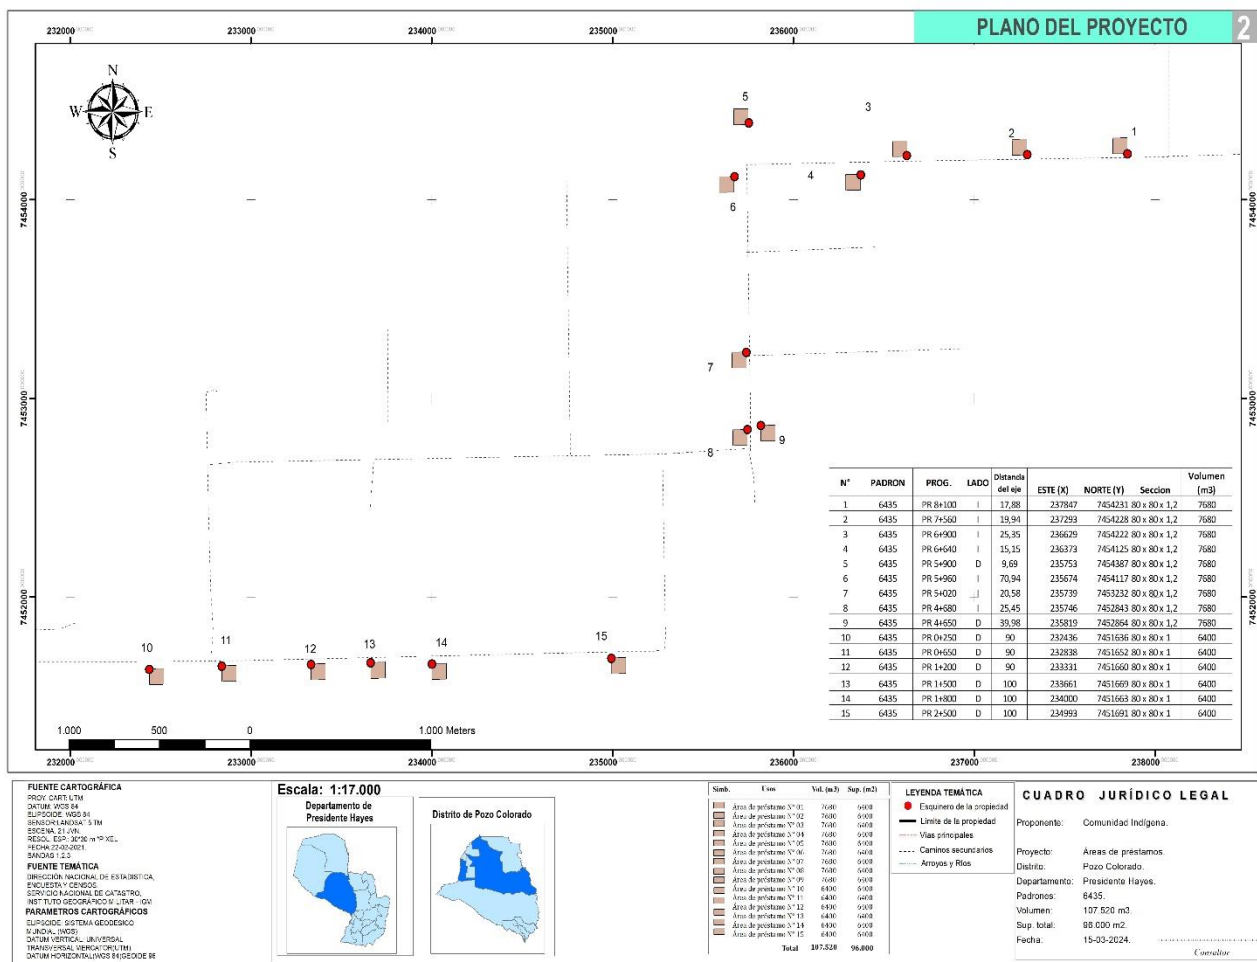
PLANO DEL PROYECTO 2

232000 233000 234000 235000 236000

N
W E
S

5
3
2
1
4
6
7
8
9
10 11 12 13 14 15

7454000
7453000
7452000

| N° | PADRON | PROG. | LADO | Distancia del eje | ESTE (X) | NORTE (Y) | Seccion | Volumen (m3) |
|---|---|---|---|---|---|---|---|---|
| 1 | 6435 | PR 8+100 | I | 17,88 | 237847 | 7454231 | 80 x 80 x 1,2 | 7680 |
| 2 | 6435 | PR 7+560 | I | 19,94 | 237293 | 7454228 | 80 x 80 x 1,2 | 7680 |
| 3 | 6435 | PR 6+900 | I | 25,35 | 236629 | 7454222 | 80 x 80 x 1,2 | 7680 |
| 4 | 6435 | PR 6+640 | I | 15,15 | 236373 | 7454125 | 80 x 80 x 1,2 | 7680 |
| 5 | 6435 | PR 5+900 | D | 9,69 | 235753 | 7454387 | 80 x 80 x 1,2 | 7680 |
| 6 | 6435 | PR 5+960 | I | 70,94 | 235674 | 7454117 | 80 x 80 x 1,2 | 7680 |
| 7 | 6435 | PR 5+020 | I | 20,58 | 235739 | 7453232 | 80 x 80 x 1,2 | 7680 |
| 8 | 6435 | PR 4+680 | I | 25,45 | 235746 | 7452843 | 80 x 80 x 1,2 | 7680 |
| 9 | 6435 | PR 4+650 | D | 39,98 | 235819 | 7452864 | 80 x 80 x 1,2 | 7680 |
| 10 | 6435 | PR 0+250 | D | 90 | 232436 | 7451636 | 80 x 80 x 1 | 6400 |
| 11 | 6435 | PR 0+650 | D | 90 | 232838 | 7451652 | 80 x 80 x 1 | 6400 |
| 12 | 6435 | PR 1+200 | D | 90 | 233331 | 7451660 | 80 x 80 x 1 | 6400 |
| 13 | 6435 | PR 1+500 | D | 100 | 233661 | 7451669 | 80 x 80 x 1 | 6400 |
| 14 | 6435 | PR 1+800 | D | 100 | 234000 | 7451663 | 80 x 80 x 1 | 6400 |
| 15 | 6435 | PR 2+500 | D | 100 | 234993 | 7451691 | 80 x 80 x 1 | 6400 |

1.000 500 0 1.000 Meters

232000 233000 234000 235000 236000 237000 238000

FUENTE CARTOGRÁFICA
PROY. CART: UTM
DATUM: WGS 84
ELIPSOIDE: WGS 84
SENSOR LANDSAT 5 TM
ESCENA: 21 JVN
RESOL. ESP.: 30*30 m² PIXEL
FECHA 22-02-2021
BANDAS 1.2.3
FUENTE TEMÁTICA
DIRECCIÓN NACIONAL DE ESTADÍSTICA, ENCUESTA Y CENSOS
SERVICIO NACIONAL DE CATASTRO,
INSTITUTO GEOGRÁFICO MILITAR - IGM
PARAMETROS CARTOGRÁFICOS
ELIPSOIDE: SISTEMA GEODESICO MUNDIAL (WGS)
DATUM VERTICAL: UNIVERSAL TRANSVERSAL MERCATOR(UTM)
DATUM HORIZONTAL(WGS 84)GEOIDE 96

Escala: 1:17.000
Departamento de Presidente Hayes
Distrito de Pozo Colorado

| Simb. | Usos | Vol. (m3) | Sup. (m2) |
|---|---|---|---|
| | Área de préstamo N° 01 | 7680 | 6400 |
| | Área de préstamo N° 02 | 7680 | 6400 |
| | Área de préstamo N° 03 | 7680 | 6400 |
| | Área de préstamo N° 04 | 7680 | 6400 |
| | Área de préstamo N° 05 | 7680 | 6400 |
| | Área de préstamo N° 06 | 7680 | 6400 |
| | Área de préstamo N° 07 | 7680 | 6400 |
| | Área de préstamo N° 08 | 7680 | 6400 |
| | Área de préstamo N° 09 | 7680 | 6400 |
| | Área de préstamo N° 10 | 6400 | 6400 |
| | Área de préstamo N° 11 | 6400 | 6400 |
| | Área de préstamo N° 12 | 6400 | 6400 |
| | Área de préstamo N° 13 | 6400 | 6400 |
| | Área de préstamo N° 14 | 6400 | 6400 |
| | Área de préstamo N° 15 | 6400 | 6400 |
| | Total | 107.520 | 96.000 |

LEYENDA TEMÁTICA
Esquinero de la propiedad
Limite de la propiedad
Vias principales
Caminos secundarios
Arroyos y Ríos

CUADRO JURÍDICO LEGAL
Proponente: Comunidad Indígena.
Proyecto: Áreas de prestamos.
Distrito: Pozo Colorado.
Departamento: Presidente Hayes.
Padrones: 6435.
Volumen: 107.520 m3.
Sup. total: 96.000 m2.
Fecha: 15-03-2024.
Consultor